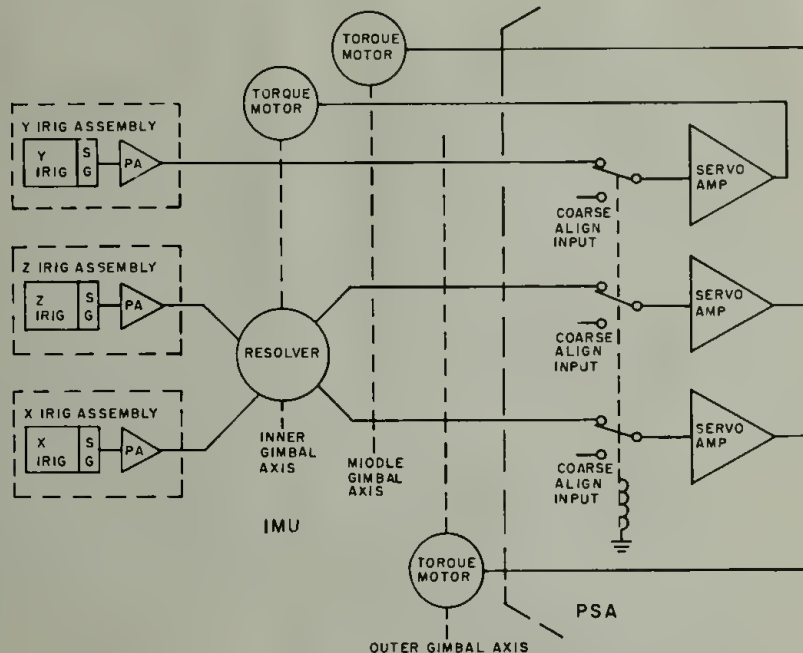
TORQUE MOTOR

TORQUE MOTOR

Y IRIG ASSEMBLY

Y IRIG

S G

PA

SERVO AMP

COARSE ALIGN INPUT

Z IRIG ASSEMBLY

Z IRIG

S G

PA

SERVO AMP

COARSE ALIGN INPUT

RESOLVER

X IRIG ASSEMBLY

X IRIG

S G

PA

SERVO AMP

COARSE ALIGN INPUT

INNER GIMBAL AXIS

MIDDLE GIMBAL AXIS

IMU

TORQUE MOTOR

PSA

OUTER GIMBAL AXIS